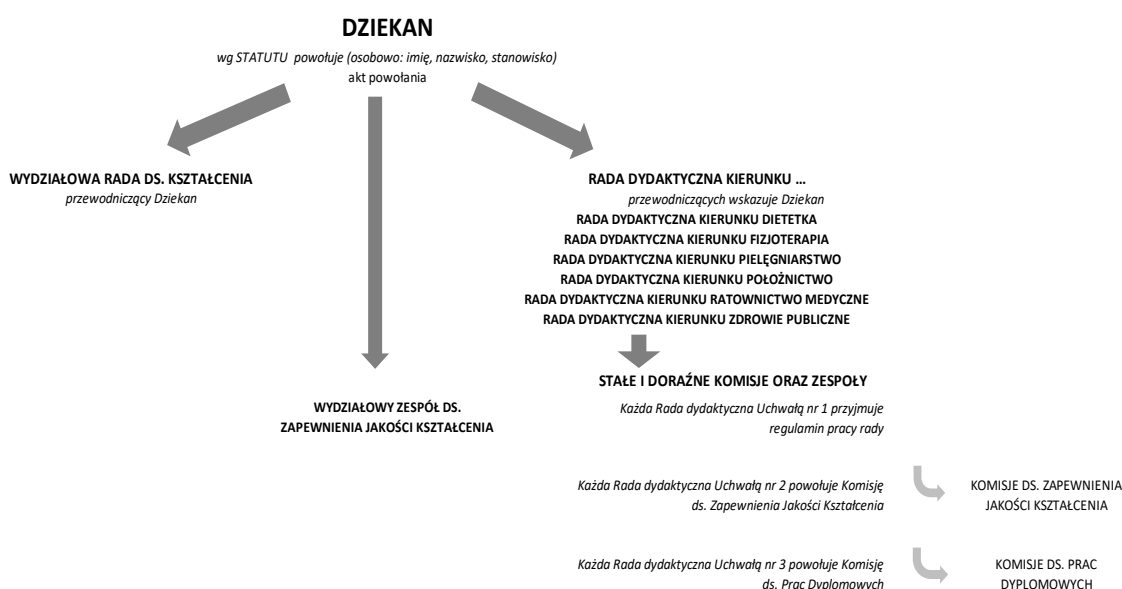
DZIEKAN

wg STATUTU powołuje (osobowo: imię, nazwisko, stanowisko)
akt powołania

WYDZIAŁOWA RADA DS. KSZTAŁCENIA
przewodniczący Dziekan

RADA DYDAKTYCZNA KIERUNKU …
przewodniczących wskazuje Dziekan
RADA DYDAKTYCZNA KIERUNKU DIETETKA
RADA DYDAKTYCZNA KIERUNKU FIZJOTERAPIA
RADA DYDAKTYCZNA KIERUNKU PIELĘGNIARSTWO
RADA DYDAKTYCZNA KIERUNKU POŁOŻNICTWO
RADA DYDAKTYCZNA KIERUNKU RATOWNICTWO MEDYCZNE
RADA DYDAKTYCZNA KIERUNKU ZDROWIE PUBLICZNE

STAŁE I DORAŹNE KOMISJE ORAZ ZESPOŁY

WYDZIAŁOWY ZESPÓŁ DS. ZAPEWNIENIA JAKOŚCI KSZTAŁCENIA

Każda Rada dydaktyczna Uchwałą nr 1 przyjmuje regulamin pracy rady

Każda Rada dydaktyczna Uchwałą nr 2 powołuje Komisję ds. Zapewnienia Jakości Kształcenia

KOMISJE DS. ZAPEWNIENIA JAKOŚCI KSZTAŁCENIA

Każda Rada dydaktyczna Uchwałą nr 3 powołuje Komisję ds. Prac Dyplomowych

KOMISJE DS. PRAC DYPLOMOWYCH